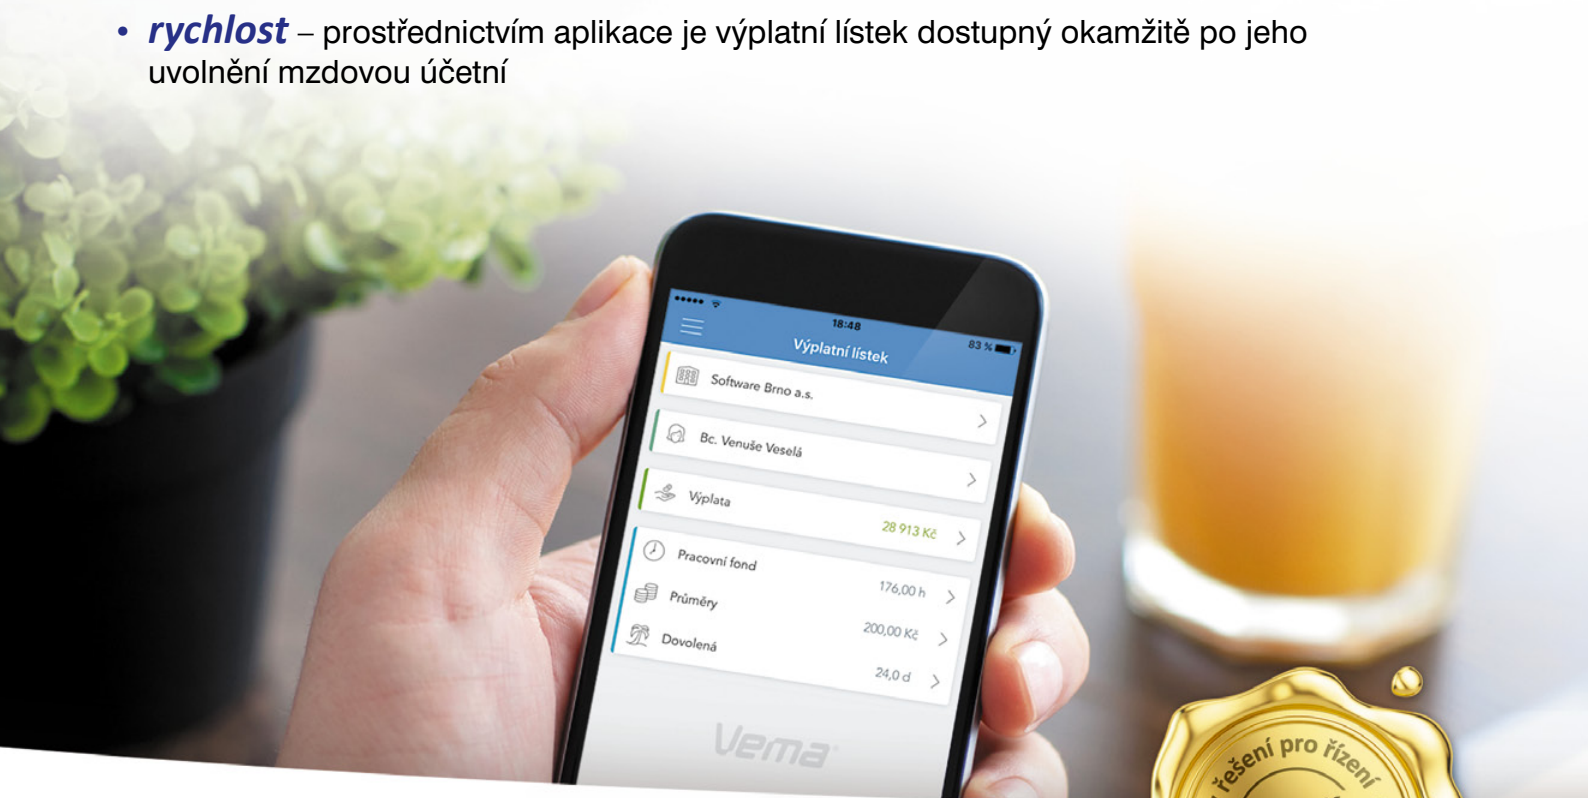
• **rychlost** – prostřednictvím aplikace je výplatní lístek dostupný okamžitě po jeho uvolnění mzdovou účetní

18:48
83 %
Výplatní lístek
Software Brno a.s.
Bc. Venuše Veselá
Výplata
28 913 Kč
Pracovní fond
176,00 h
Průměry
200,00 Kč
Dovolená
24,0 d
Vema

řešení pro řízení